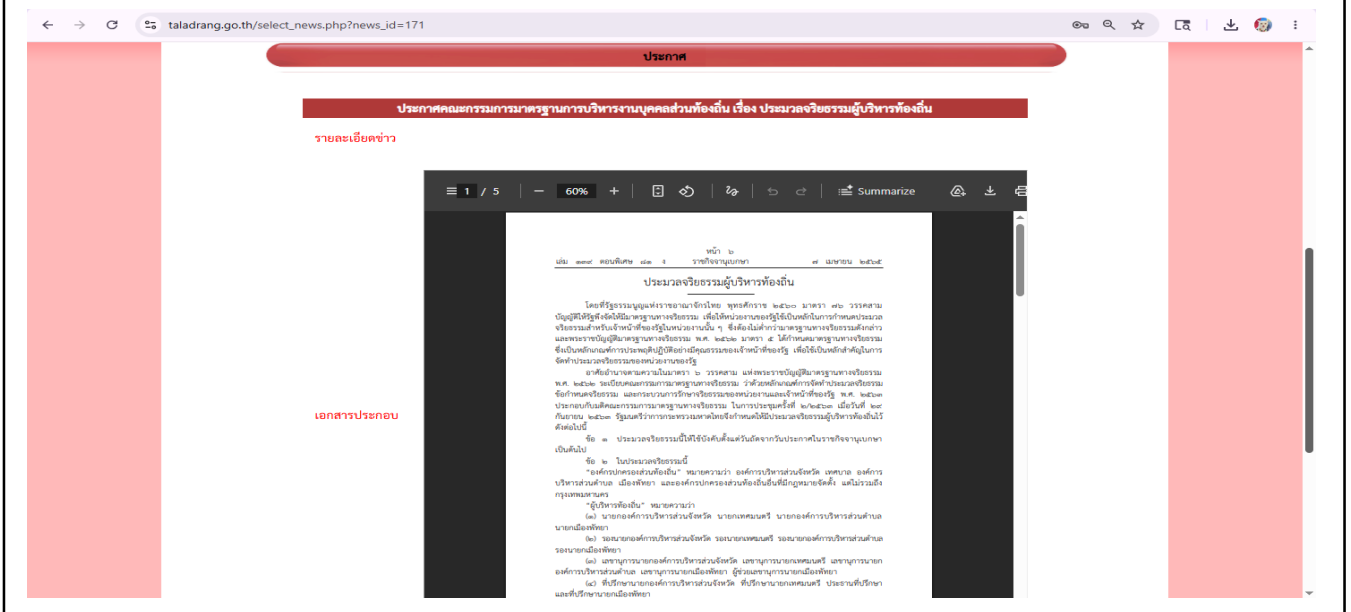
taladrang.go.th/select_news.php?news_id=171

ประกาศ

ประกาศคณะกรรมการมาตรฐานการบริหารงานบุคคลส่วนท้องถิ่น เรื่อง ประมวลจริยธรรมผู้บริหารท้องถิ่น

รายละเอียดข่าว

เอกสารประกอบ

1 / 5 60% Summarize

หน้า ๒
เล่ม ๑๓๗ ตอนพิเศษ ๗๓ ง ราชกิจจานุเบกษา ๗ เมษายน ๒๕๖๕

ประมวลจริยธรรมผู้บริหารท้องถิ่น

โดยที่รัฐธรรมนูญแห่งราชอาณาจักรไทย พุทธศักราช ๒๕๖๐ มาตรา ๗๖ วรรคสาม บัญญัติให้รัฐพึงจัดให้มีมาตรฐานทางจริยธรรม เพื่อให้หน่วยงานของรัฐใช้เป็นหลักในการกำหนดประมวลจริยธรรมสำหรับเจ้าหน้าที่ของรัฐในหน่วยงานนั้น ๆ ซึ่งต้องไม่ต่ำกว่ามาตรฐานทางจริยธรรมดังกล่าว และพระราชบัญญัติมาตรฐานทางจริยธรรม พ.ศ. ๒๕๖๒ มาตรา ๕ ได้กำหนดมาตรฐานทางจริยธรรมซึ่งเป็นหลักเกณฑ์การประพฤติปฏิบัติอย่างมีคุณธรรมของเจ้าหน้าที่ของรัฐ เพื่อใช้เป็นหลักสำคัญในการจัดทำประมวลจริยธรรมของหน่วยงานของรัฐ

อาศัยอำนาจตามความในมาตรา ๖ วรรคสาม แห่งพระราชบัญญัติมาตรฐานทางจริยธรรม พ.ศ. ๒๕๖๒ ระเบียบคณะกรรมการมาตรฐานทางจริยธรรม ว่าด้วยหลักเกณฑ์การจัดทำประมวลจริยธรรม ข้อกำหนดจริยธรรม และกระบวนการรักษาจริยธรรมของหน่วยงานและเจ้าหน้าที่ของรัฐ พ.ศ. ๒๕๖๓ ประกอบกับมติคณะกรรมการมาตรฐานทางจริยธรรม ในการประชุมครั้งที่ ๒/๒๕๖๓ เมื่อวันที่ ๒๙ กันยายน ๒๕๖๓ รัฐมนตรีว่าการกระทรวงมหาดไทยจึงกำหนดให้มีประมวลจริยธรรมผู้บริหารท้องถิ่นไว้ดังต่อไปนี้

ข้อ ๑ ประมวลจริยธรรมนี้ให้ใช้บังคับตั้งแต่วันถัดจากวันประกาศในราชกิจจานุเบกษาเป็นต้นไป

ข้อ ๒ ในประมวลจริยธรรมนี้
"องค์กรปกครองส่วนท้องถิ่น" หมายความว่า องค์การบริหารส่วนจังหวัด เทศบาล องค์การบริหารส่วนตำบล เมืองพัทยา และองค์กรปกครองส่วนท้องถิ่นอื่นที่มีกฎหมายจัดตั้ง แต่ไม่รวมถึงกรุงเทพมหานคร
"ผู้บริหารท้องถิ่น" หมายความว่า
(๑) นายกองค์การบริหารส่วนจังหวัด นายกเทศมนตรี นายกองค์การบริหารส่วนตำบล นายกเมืองพัทยา
(๒) รองนายกองค์การบริหารส่วนจังหวัด รองนายกเทศมนตรี รองนายกองค์การบริหารส่วนตำบล รองนายกเมืองพัทยา
(๓) เลขานุการนายกองค์การบริหารส่วนจังหวัด เลขานุการนายกเทศมนตรี เลขานุการนายกองค์การบริหารส่วนตำบล เลขานุการนายกเมืองพัทยา ผู้ช่วยเลขานุการนายกเมืองพัทยา
(๔) ที่ปรึกษานายกองค์การบริหารส่วนจังหวัด ที่ปรึกษานายกเทศมนตรี ประธานที่ปรึกษาและที่ปรึกษานายกเมืองพัทยา